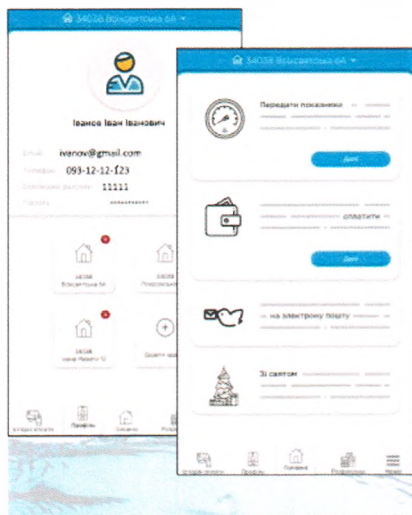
34038 Всіхсвятська 6А

Іванов Іван Іванович

Email: ivanov@gmail.com
Телефон: 093-12-12-123
Особовий рахунок: 11111
Пароль: ********

34038 Всіхсвятська 6А
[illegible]

34038 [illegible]

Додати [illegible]

Історія оплати
Профіль
Головна
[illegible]

34038 Всіхсвятська 6А

Передати показники

Далі

оплатити

Далі

на електрону пошту

Зі святом

Історія оплати
Профіль
Головна
Рахунки
Меню